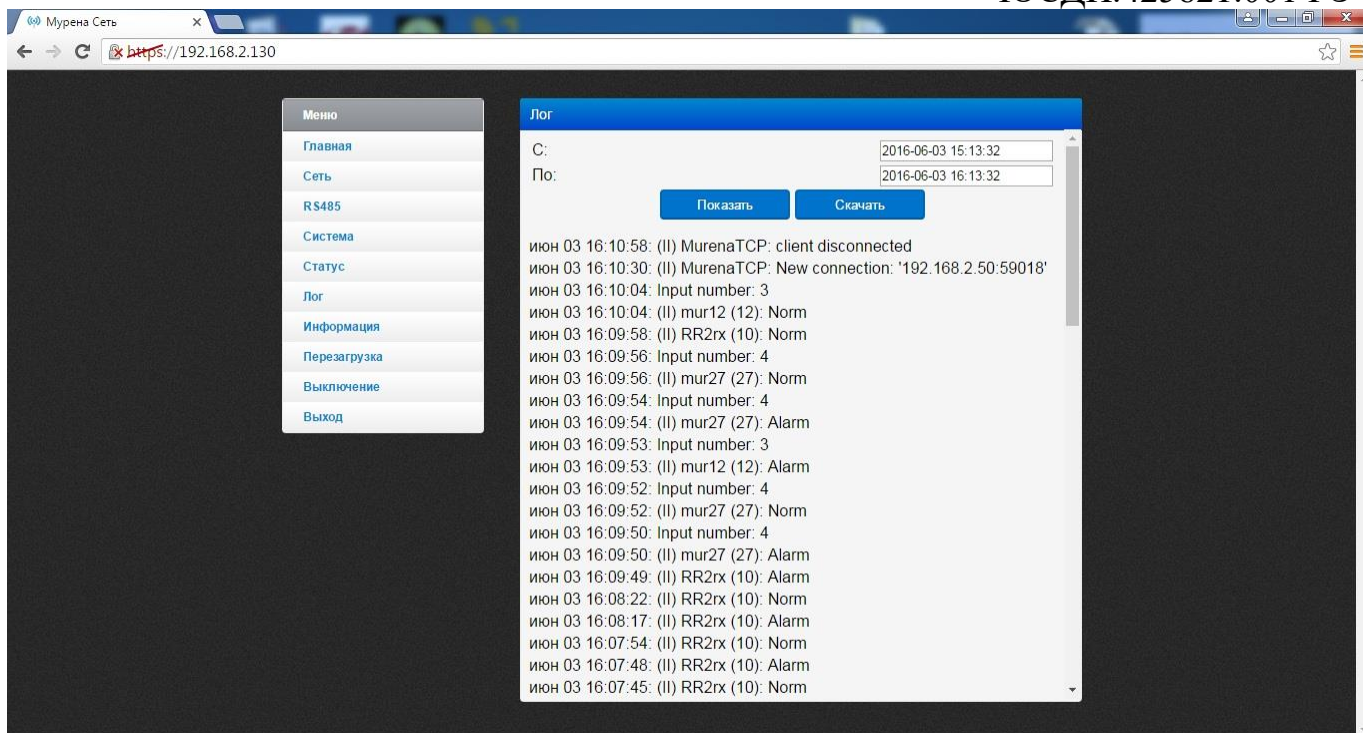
Мурена Сеть

https://192.168.2.130

Меню
Главная
Сеть
RS485
Система
Статус
Лог
Информация
Перезагрузка
Выключение
Выход

Лог

С: 2016-06-03 15:13:32
По: 2016-06-03 16:13:32

Показать
Скачать

июн 03 16:10:58: (II) MurenaTCP: client disconnected
июн 03 16:10:30: (II) MurenaTCP: New connection: '192.168.2.50:59018'
июн 03 16:10:04: Input number: 3
июн 03 16:10:04: (II) mur12 (12): Norm
июн 03 16:09:58: (II) RR2rx (10): Norm
июн 03 16:09:56: Input number: 4
июн 03 16:09:56: (II) mur27 (27): Norm
июн 03 16:09:54: Input number: 4
июн 03 16:09:54: (II) mur27 (27): Alarm
июн 03 16:09:53: Input number: 3
июн 03 16:09:53: (II) mur12 (12): Alarm
июн 03 16:09:52: Input number: 4
июн 03 16:09:52: (II) mur27 (27): Norm
июн 03 16:09:50: Input number: 4
июн 03 16:09:50: (II) mur27 (27): Alarm
июн 03 16:09:49: (II) RR2rx (10): Alarm
июн 03 16:08:22: (II) RR2rx (10): Norm
июн 03 16:08:17: (II) RR2rx (10): Alarm
июн 03 16:07:54: (II) RR2rx (10): Norm
июн 03 16:07:48: (II) RR2rx (10): Alarm
июн 03 16:07:45: (II) RR2rx (10): Norm